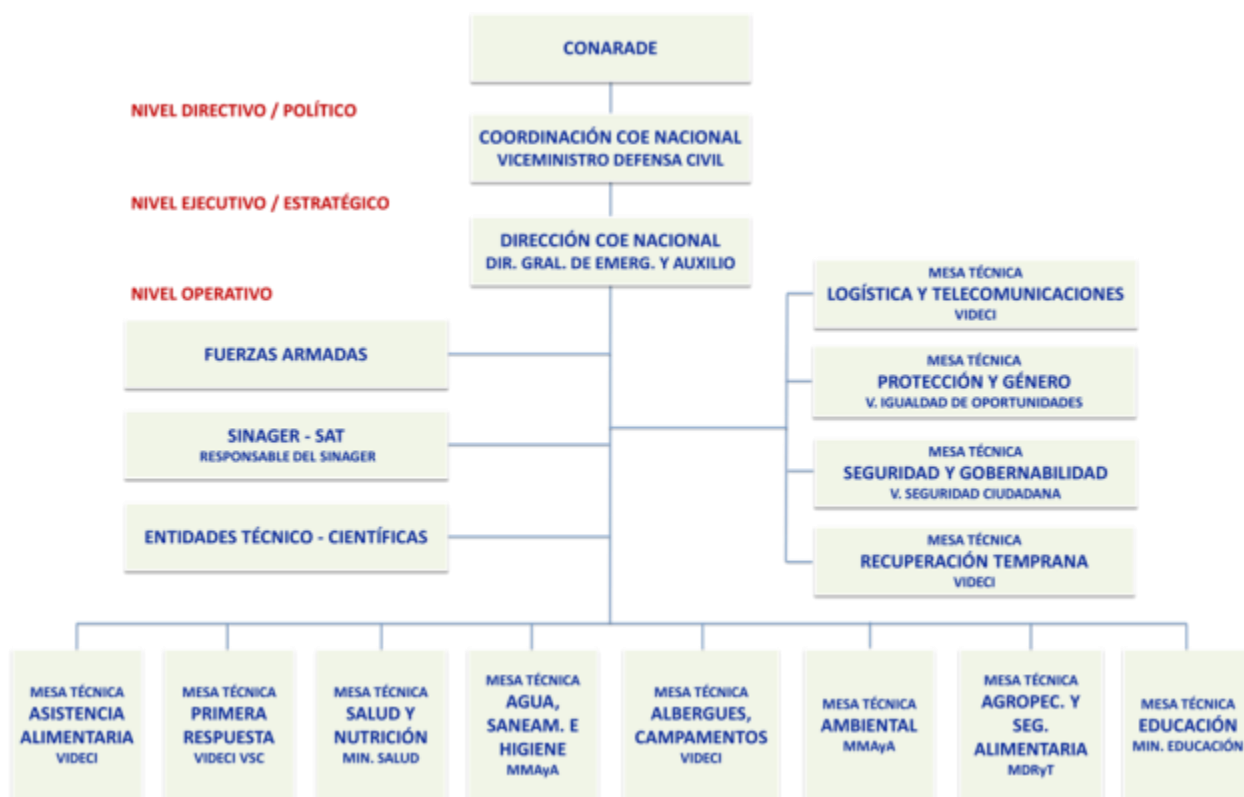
CONARADE

NIVEL DIRECTIVO / POLÍTICO

COORDINACIÓN COE NACIONAL
VICEMINISTRO DEFENSA CIVIL

NIVEL EJECUTIVO / ESTRATÉGICO

DIRECCIÓN COE NACIONAL
DIR. GRAL. DE EMERG. Y AUXILIO

NIVEL OPERATIVO

FUERZAS ARMADAS

SINAGER - SAT
RESPONSABLE DEL SINAGER

ENTIDADES TÉCNICO - CIENTÍFICAS

MESA TÉCNICA
LOGÍSTICA Y TELECOMUNICACIONES
VIDECI

MESA TÉCNICA
PROTECCIÓN Y GÉNERO
V. IGUALDAD DE OPORTUNIDADES

MESA TÉCNICA
SEGURIDAD Y GOBERNABILIDAD
V. SEGURIDAD CIUDADANA

MESA TÉCNICA
RECUPERACIÓN TEMPRANA
VIDECI

MESA TÉCNICA
ASISTENCIA ALIMENTARIA
VIDECI

MESA TÉCNICA
PRIMERA RESPUESTA
VIDECI VSC

MESA TÉCNICA
SALUD Y NUTRICIÓN
MIN. SALUD

MESA TÉCNICA
AGUA, SANEAM. E HIGIENE
MMAyA

MESA TÉCNICA
ALBERGUES, CAMPAMENTOS
VIDECI

MESA TÉCNICA
AMBIENTAL
MMAyA

MESA TÉCNICA
AGROPEC. Y SEG. ALIMENTARIA
MDRyT

MESA TÉCNICA
EDUCACIÓN
MIN. EDUCACIÓN